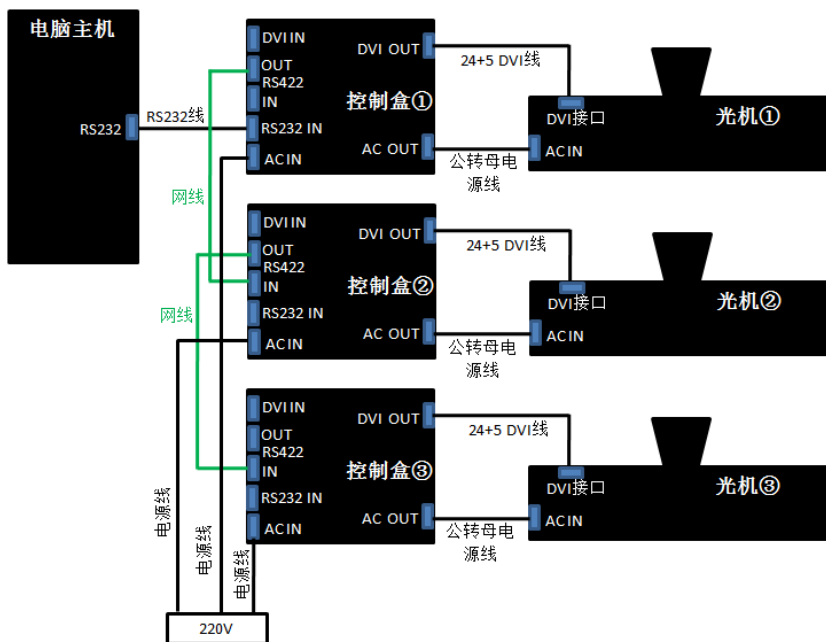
电脑主机

RS232

RS232线

网线

网线

控制盒①

DVI IN
OUT
RS422
IN
RS232 IN
AC IN

DVI OUT
AC OUT

24+5 DVI线

公转母电源线

DVI接口
ACIN

光机①

控制盒②

DVI IN
OUT
RS422
IN
RS232 IN
AC IN

DVI OUT
AC OUT

24+5 DVI线

公转母电源线

DVI接口
ACIN

光机②

控制盒③

DVI IN
OUT
RS422
IN
RS232 IN
AC IN

DVI OUT
AC OUT

24+5 DVI线

公转母电源线

DVI接口
ACIN

光机③

电源线
电源线
电源线

220V